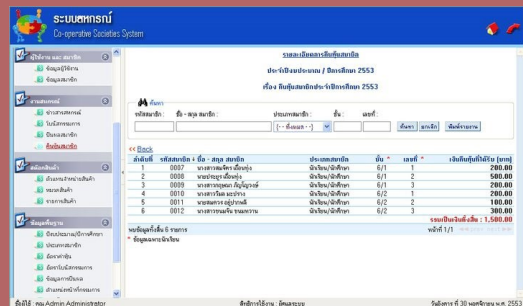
ระบบสหกรณ์
Co-operative Societies System

ผู้ใช้งาน และ สมาชิก
ข้อมูลผู้ใช้งาน
ข้อมูลสมาชิก

งานสหกรณ์
ข่าวสารสหกรณ์
ใบรับสมัครสมาชิก
ปันผลสมาชิก
คืนหุ้นสมาชิก

สต็อกสินค้า
ประเภทรายการสินค้า
หมวดสินค้า
รายการสินค้า

ข้อมูลทั่วไป
ปีงบประมาณ/ปีการศึกษา
ประเภทสมาชิก
ห้องเรียน
ห้องระดับชั้น
ข้อมูลการเงินอื่นๆ
ข้อมูลระดับชั้น
ตำแหน่งหน้าที่กรรมการ

รายละเอียดการคืนหุ้นสมาชิก
ประจำปีงบประมาณ / ปีการศึกษา 2553
เรื่อง คืนหุ้นสมาชิกประจำปีการศึกษา 2553

ค้นหา
รหัสสมาชิก : ชื่อ - สกุล สมาชิก : ประเภทสมาชิก : ชั้น : เลขที่ :
[-- ทั้งหมด --]
ค้นหา ยกเลิก พิมพ์รายงาน

<< Back

| ลำดับที่ | รหัสสมาชิก | ชื่อ - สกุล สมาชิก | ประเภทสมาชิก | ชั้น | เลขที่ | เงินคืนหุ้นที่ได้รับ (บาท) |
|---|---|---|---|---|---|---|
| 1 | 0007 | นางสาวสมจิตร เมืองทุ่ง | นักเรียน/นักศึกษา | 6/1 | 1 | 200.00 |
| 2 | 0008 | นายปกรณ์ เมืองทุ่ง | นักเรียน/นักศึกษา | 6/1 | 2 | 500.00 |
| 3 | 0009 | นางสาวกฤษณา กัญจีเบราะห์ | นักเรียน/นักศึกษา | 6/1 | 3 | 200.00 |
| 4 | 0010 | นางสาวนิตยา ตะนิง | นักเรียน/นักศึกษา | 6/2 | 1 | 200.00 |
| 5 | 0011 | นางสาวสุดารา อยู่ปรางค์ | นักเรียน/นักศึกษา | 6/2 | 2 | 10.00 |
| 6 | 0012 | นางสาวเวรนิจ ขมเทวรม | นักเรียน/นักศึกษา | 6/2 | 3 | 300.00 |

รวมเป็นเงินทั้งสิ้น : 1,320.00
พบข้อมูลทั้งสิ้น 6 รายการ หน้าที่ 1/1
* ข้อมูลเฉพาะนักเรียน

ชื่อผู้ใช้ : คุณ Admin Administrator สิทธิ์การใช้งาน : ผู้ดูแลระบบ วันนี้ตรงกับวันที่ 30 พฤศจิกายน พ.ศ. 2553